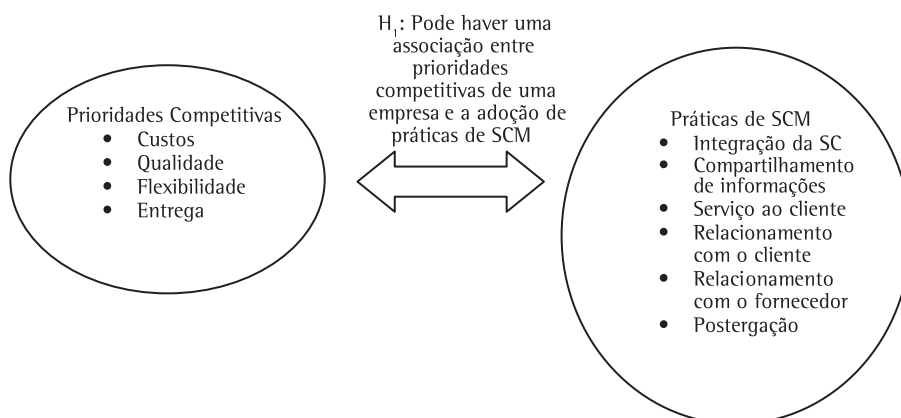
$H_1$: Pode haver uma associação entre prioridades competitivas de uma empresa e a adoção de práticas de SCM

Prioridades Competitivas
• Custos
• Qualidade
• Flexibilidade
• Entrega

Práticas de SCM
• Integração da SC
• Compartilhamento de informações
• Serviço ao cliente
• Relacionamento com o cliente
• Relacionamento com o fornecedor
• Postergação